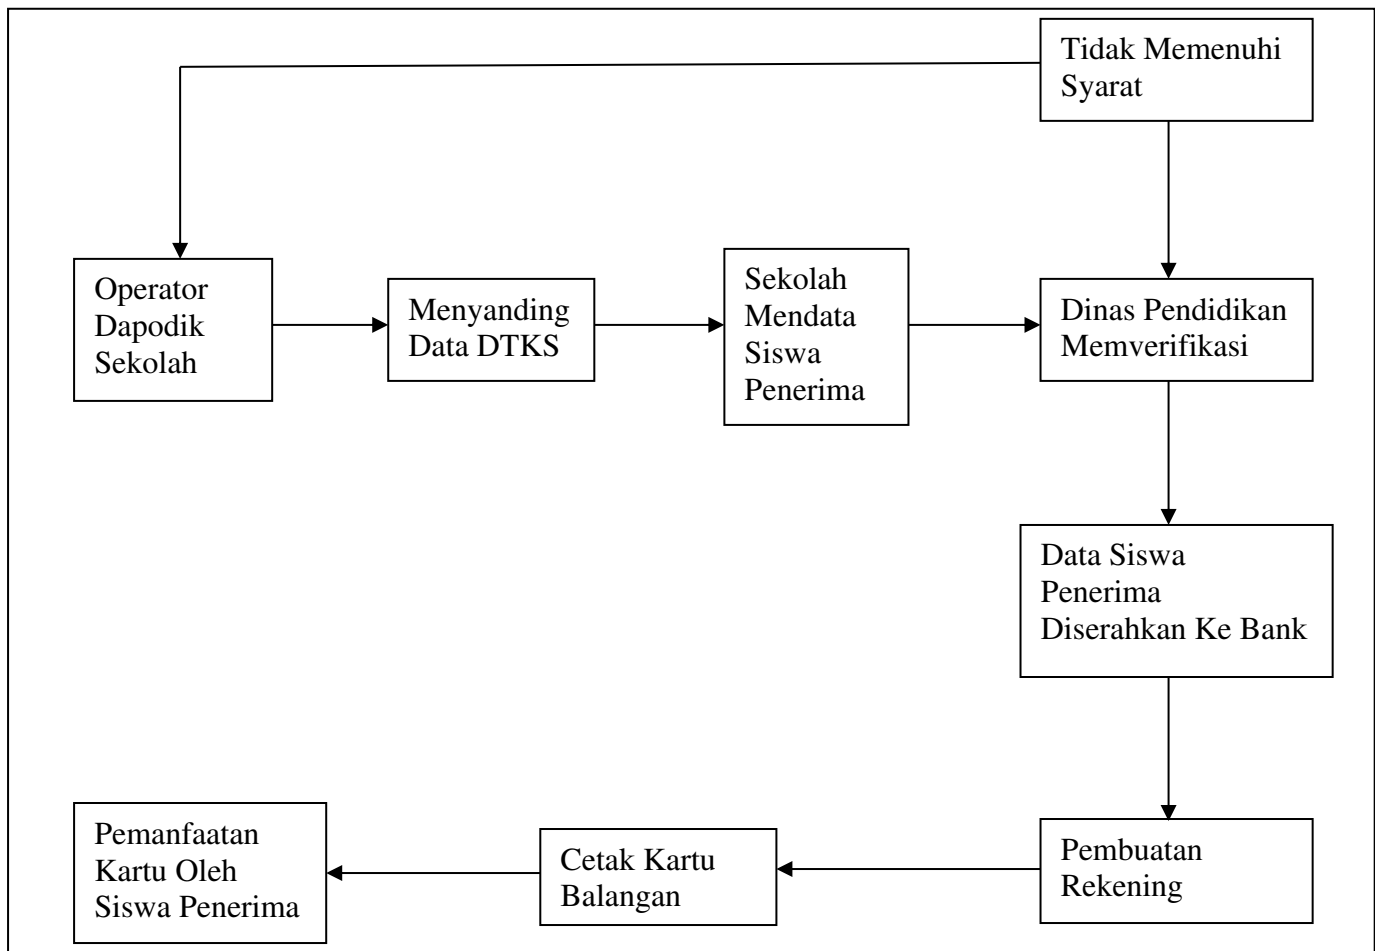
Tidak Memenuhi Syarat

Operator Dapodik Sekolah

Menyanding Data DTKS

Sekolah Mendata Siswa Penerima

Dinas Pendidikan Memverifikasi

Data Siswa Penerima Diserahkan Ke Bank

Pembuatan Rekening

Cetak Kartu Balangan

Pemanfaatan Kartu Oleh Siswa Penerima